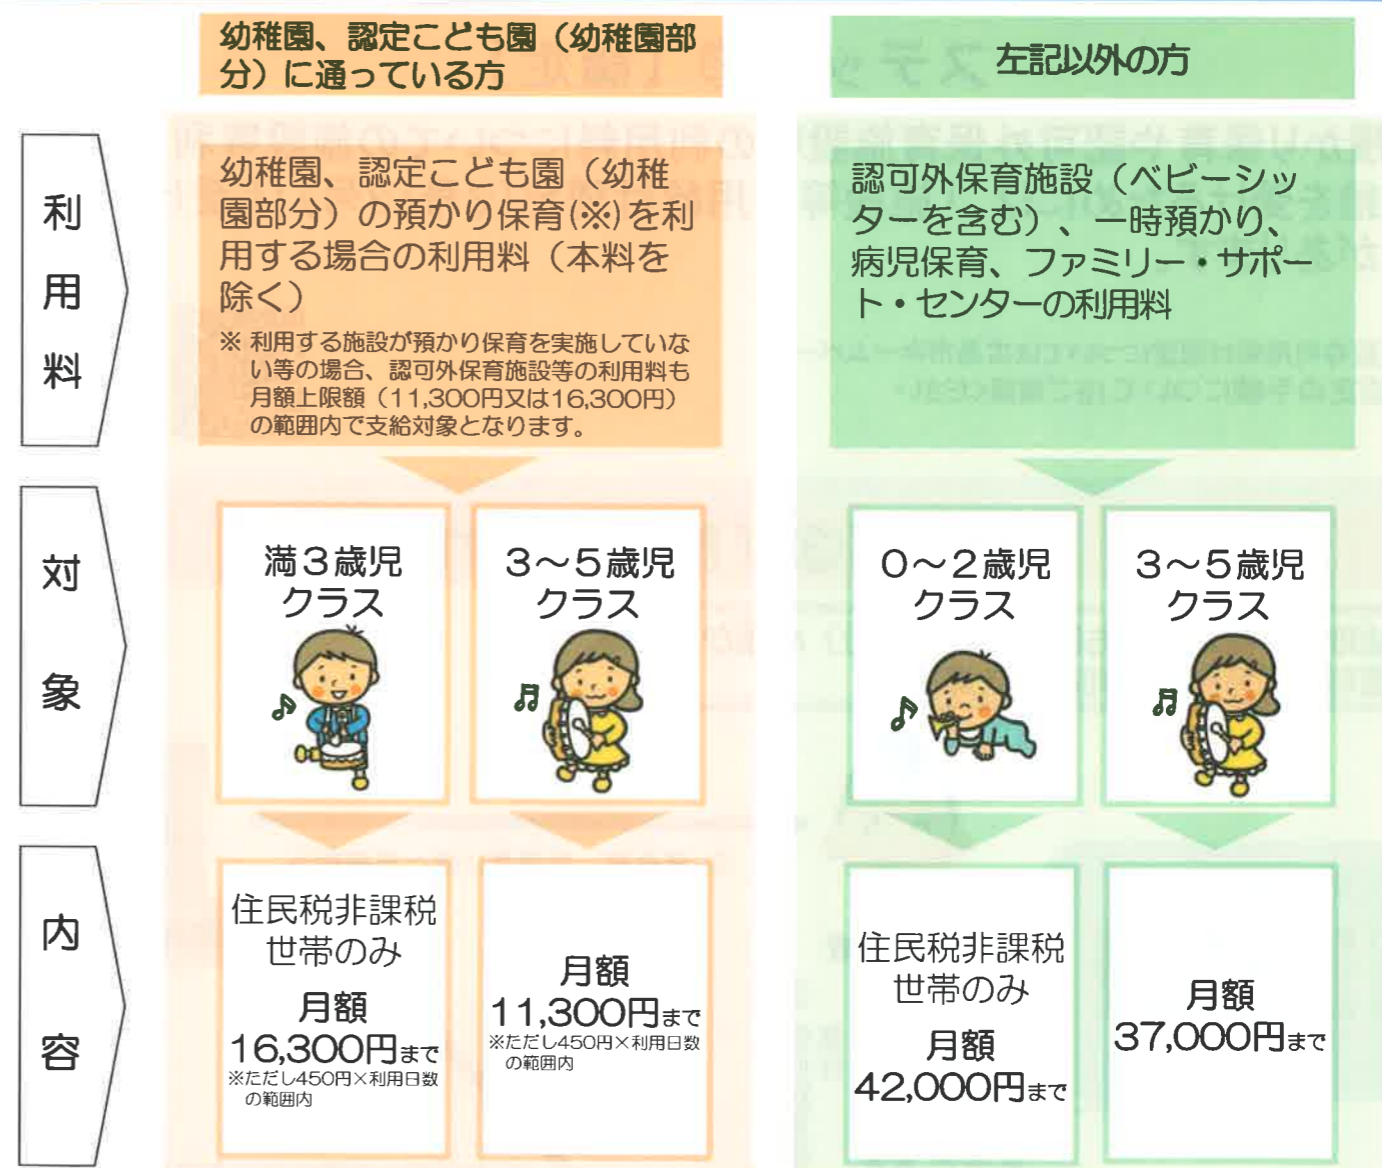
幼稚園、認定こども園（幼稚園部分）に通っている方

左記以外の方

利用料

幼稚園、認定こども園（幼稚園部分）の預かり保育(※)を利用する場合の利用料（本料を除く）

※ 利用する施設が預かり保育を実施していない等の場合、認可外保育施設等の利用料も月額上限額（11,300円又は16,300円）の範囲内で支給対象となります。

認可外保育施設（ベビーシッターを含む）、一時預かり、病児保育、ファミリー・サポート・センターの利用料

対象

満３歳児クラス

３～５歳児クラス

０～２歳児クラス

３～５歳児クラス

内容

住民税非課税世帯のみ

月額 16,300円まで
※ただし450円×利用日数の範囲内

月額 11,300円まで
※ただし450円×利用日数の範囲内

住民税非課税世帯のみ

月額 42,000円まで

月額 37,000円まで